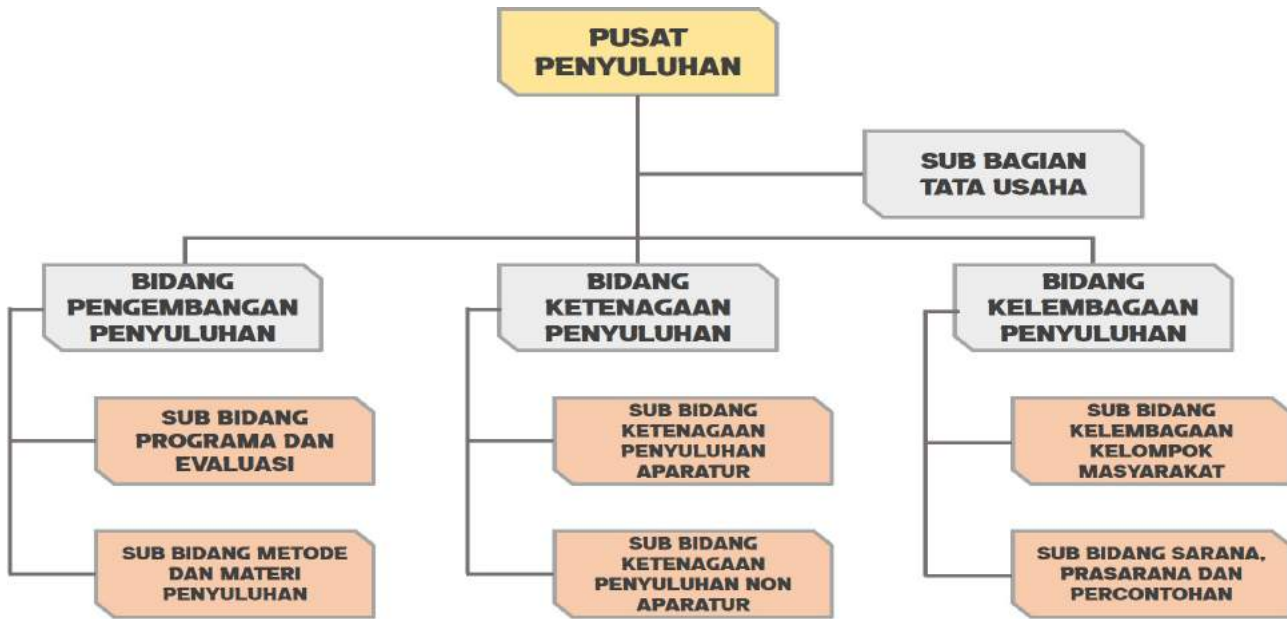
PUSAT PENYULUHAN

SUB BAGIAN TATA USAHA

BIDANG PENGEMBANGAN PENYULUHAN

SUB BIDANG PROGRAMA DAN EVALUASI

SUB BIDANG METODE DAN MATERI PENYULUHAN

BIDANG KETENAGAAN PENYULUHAN

SUB BIDANG KETENAGAAN PENYULUHAN APARATUR

SUB BIDANG KETENAGAAN PENYULUHAN NON APARATUR

BIDANG KELEMBAGAAN PENYULUHAN

SUB BIDANG KELEMBAGAAN KELOMPOK MASYARAKAT

SUB BIDANG SARANA, PRASARANA DAN PERCONTOHAN